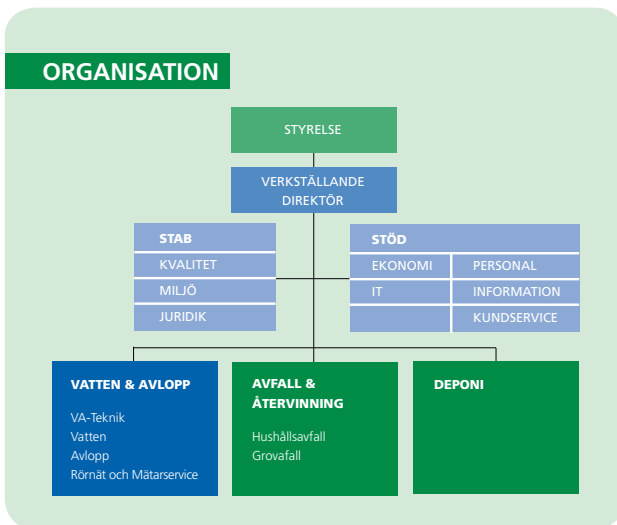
ORGANISATION

STYRELSE

VERKSTÄLLANDE DIREKTÖR

STAB
KVALITET
MILJÖ
JURIDIK

STÖD
EKONOMI
PERSONAL
IT
INFORMATION
KUNDSERVICE

VATTEN & AVLOPP
VA-Teknik
Vatten
Avlopp
Rörnät och Mätarservice

AVFALL & ÅTERVINNING
Hushållsavfall
Grovafall

DEPONI